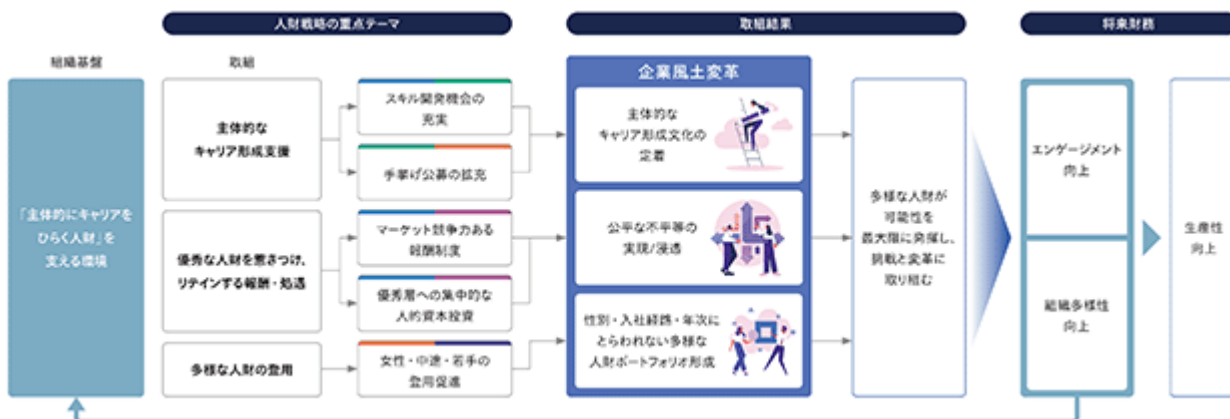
人財戦略の重点テーマ

取組結果

将来財務

組織基盤

取組

「主体的にキャリアをひらく人財」を支える環境

主体的なキャリア形成支援

スキル開発機会の充実

手挙げ公募の拡充

優秀な人財を惹きつけ、リテインする報酬・処遇

マーケット競争力ある報酬制度

優秀層への集中的な人的資本投資

多様な人財の登用

女性・中途・若手の登用促進

企業風土変革

主体的なキャリア形成文化の定着

公平な不平等の実現/浸透

性別・入社経路・年次にとらわれない多様な人財ポートフォリオ形成

多様な人財が可能性を最大限に発揮し、挑戦と変革に取り組む

エンゲージメント向上

組織多様性向上

生産性向上